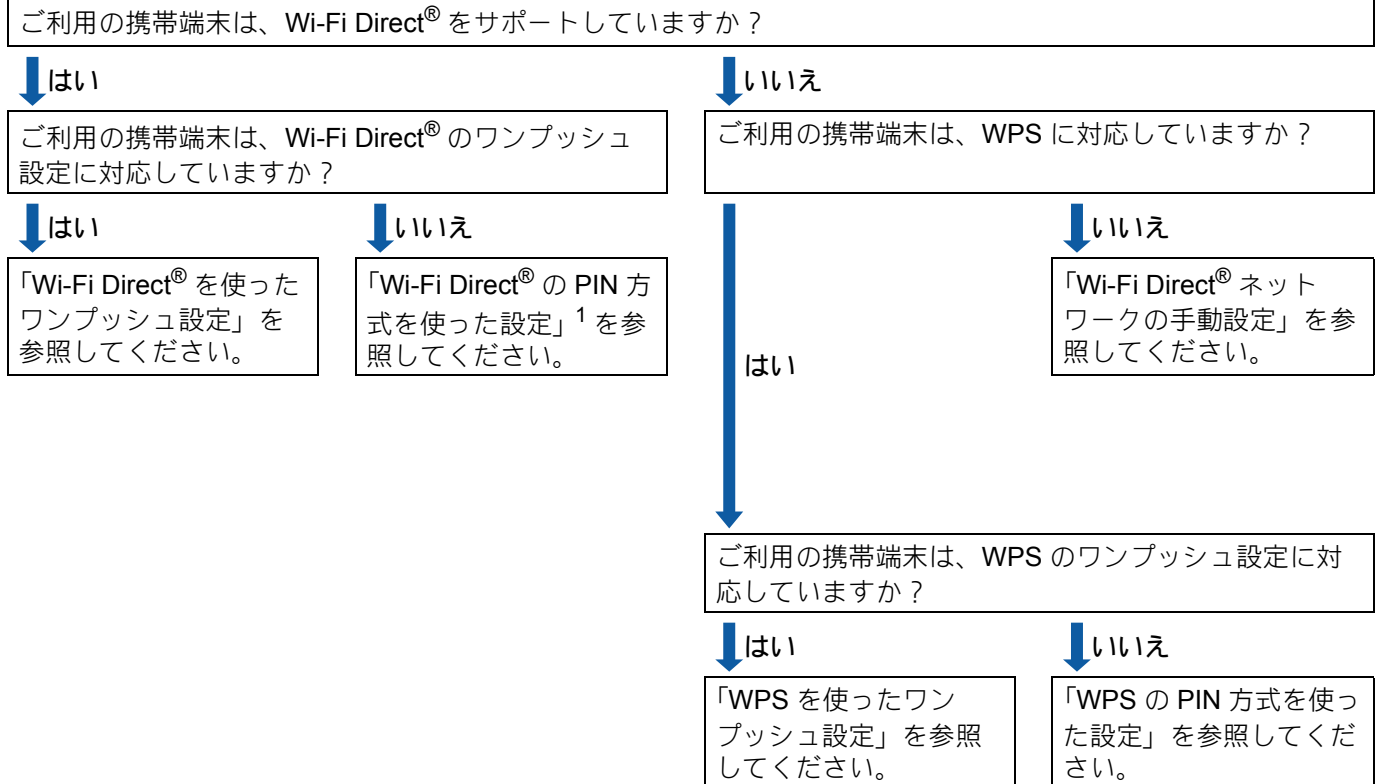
ご利用の携帯端末は、Wi-Fi Direct® をサポートしていますか ?

はい

ご利用の携帯端末は、Wi-Fi Direct® のワンプッシュ設定に対応していますか ?

はい

「Wi-Fi Direct® を使ったワンプッシュ設定」を参照してください。

いいえ

「Wi-Fi Direct® の PIN 方式を使った設定」$^1$ を参照してください。

いいえ

ご利用の携帯端末は、WPS に対応していますか ?

いいえ

「Wi-Fi Direct® ネットワークの手動設定」を参照してください。

はい

ご利用の携帯端末は、WPS のワンプッシュ設定に対応していますか ?

はい

「WPS を使ったワンプッシュ設定」を参照してください。

いいえ

「WPS の PIN 方式を使った設定」を参照してください。